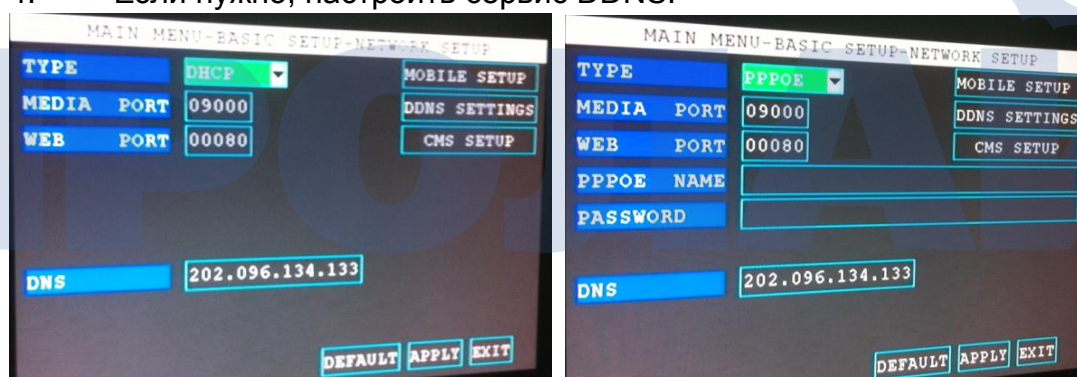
4. Если нужно, настроить сервис DDNS.

MAIN MENU-BASIC SETUP-NETWORK SETUP

TYPE DHCP

MOBILE SETUP

MEDIA PORT 09000

DDNS SETTINGS

WEB PORT 00080

CMS SETUP

DNS 202.096.134.133

DEFAULT APPLY EXIT

MAIN MENU-BASIC SETUP-NETWORK SETUP

TYPE PPPOE

MOBILE SETUP

MEDIA PORT 09000

DDNS SETTINGS

WEB PORT 00080

CMS SETUP

PPPOE NAME

PASSWORD

DNS 202.096.134.133

DEFAULT APPLY EXIT